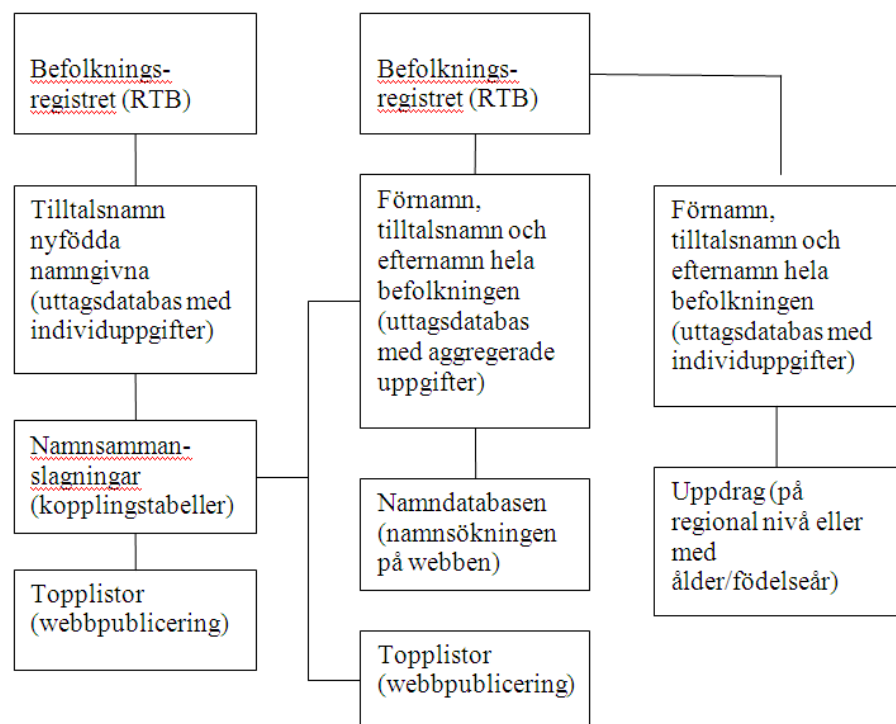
Befolkningsregistret (RTB)

Tilltalsnamn nyfödda namngivna (uttagsdatabas med individuppgifter)

Namnsammanslagningar (kopplingstabeller)

Topplistor (webbpublicering)

Befolkningsregistret (RTB)

Förnamn, tilltalsnamn och efternamn hela befolkningen (uttagsdatabas med aggregerade uppgifter)

Namndatabasen (namnsökningen på webben)

Topplistor (webbpublicering)

Förnamn, tilltalsnamn och efternamn hela befolkningen (uttagsdatabas med individuppgifter)

Uppdrag (på regional nivå eller med ålder/födelseår)